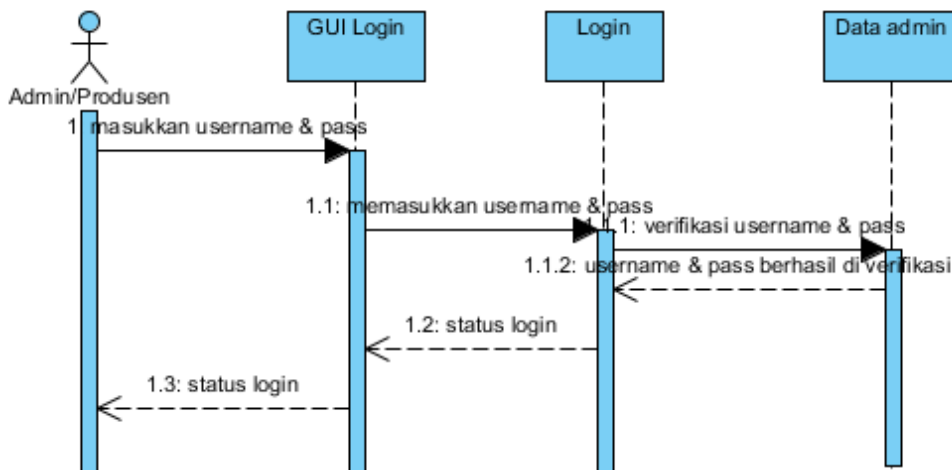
Admin/Produsen

GUI Login

Login

Data admin

1: masukkan username & pass

1.1: memasukkan username & pass

1.1.1: verifikasi username & pass

1.1.2: username & pass berhasil di verifikasi

1.2: status login

1.3: status login